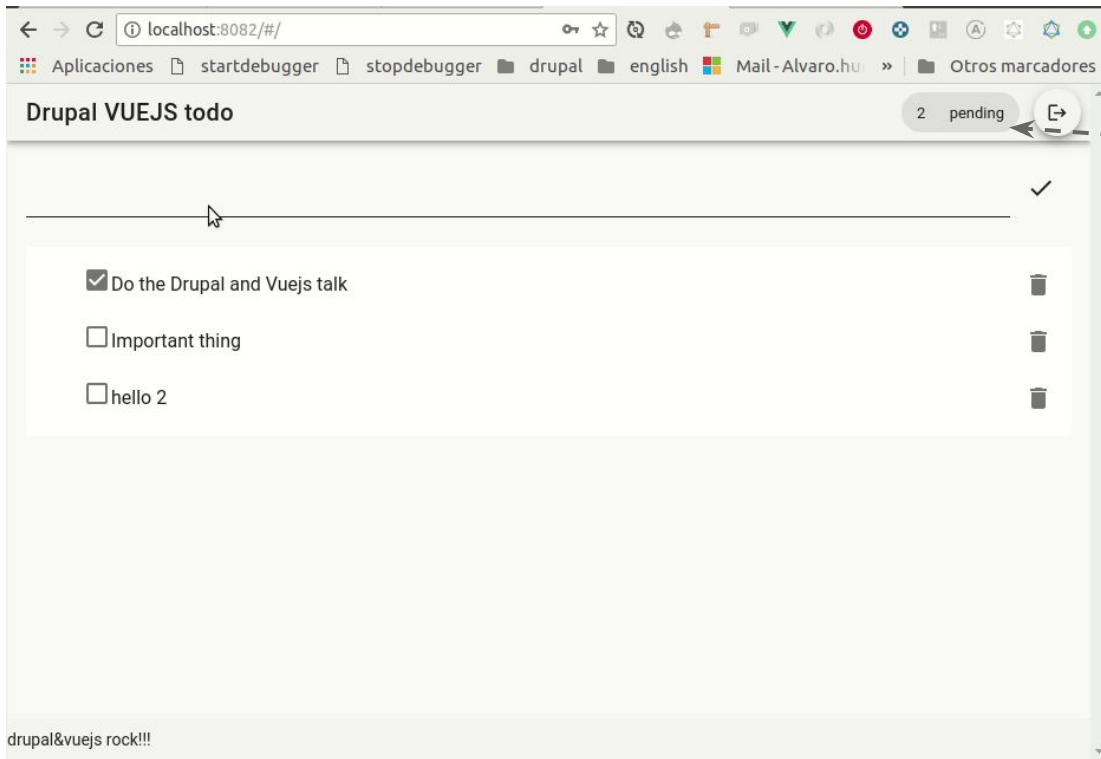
localhost:8082/#/

Aplicaciones startdebugger stopdebugger drupal english Mail - Alvaro.hu » Otros marcadores

Drupal VUEJS todo

2 pending

Do the Drupal and Vuejs talk

Important thing

hello 2

drupal&vuejs rock!!!